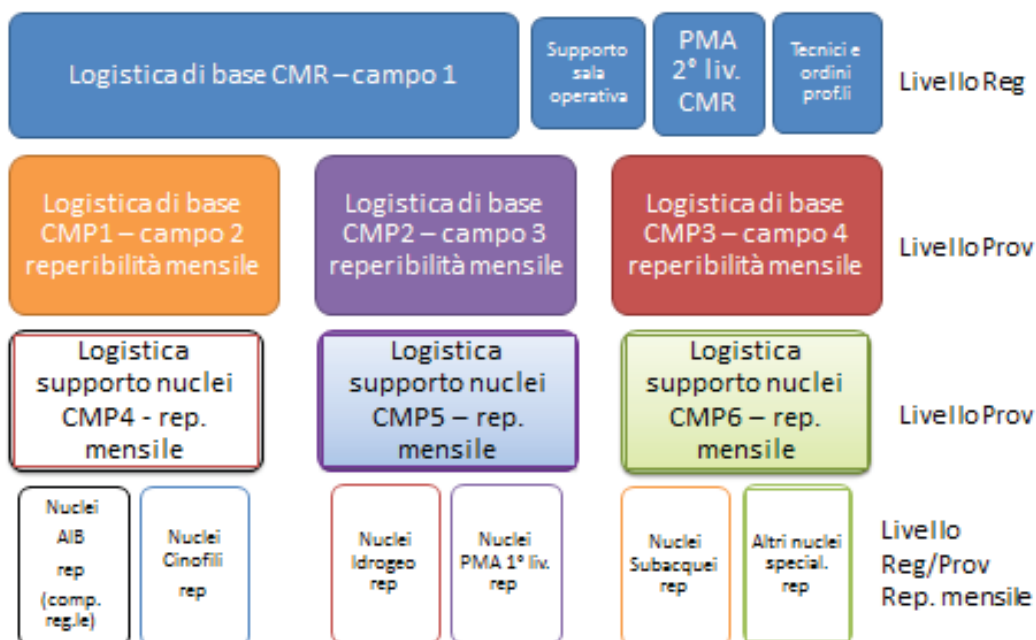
Logistica di base CMR – campo 1

Supporto sala operativa

PMA 2° liv. CMR

Tecnici e ordini prof.li

Livello Reg

Logistica di base CMP1 – campo 2 reperibilità mensile

Logistica di base CMP2 – campo 3 reperibilità mensile

Logistica di base CMP3 – campo 4 reperibilità mensile

Livello Prov

Logistica supporto nuclei CMP4 - rep. mensile

Logistica supporto nuclei CMP5 – rep. mensile

Logistica supporto nuclei CMP6 – rep. mensile

Livello Prov

Nuclei AIB rep (comp. reg.le)

Nuclei Cinofili rep

Nuclei Idrogeo rep

Nuclei PMA 1° liv. rep

Nuclei Subacquei rep

Altri nuclei special. rep

Livello Reg/Prov Rep. mensile